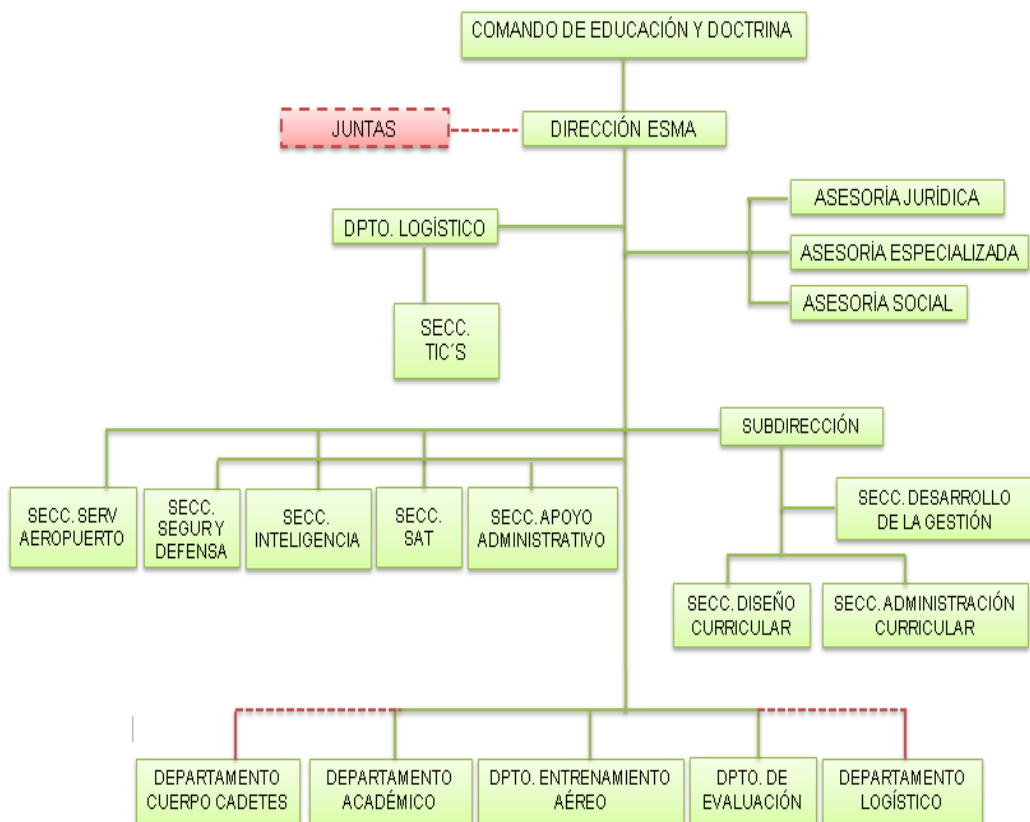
COMANDO DE EDUCACIÓN Y DOCTRINA

JUNTAS

DIRECCIÓN ESMA

DPTO. LOGÍSTICO

SECC. TIC´S

ASESORÍA JURÍDICA

ASESORÍA ESPECIALIZADA

ASESORÍA SOCIAL

SUBDIRECCIÓN

SECC. SERV AEROPUERTO

SECC. SEGUR Y DEFENSA

SECC. INTELIGENCIA

SECC. SAT

SECC. APOYO ADMINISTRATIVO

SECC. DESARROLLO DE LA GESTIÓN

SECC. DISEÑO CURRICULAR

SECC. ADMINISTRACIÓN CURRICULAR

DEPARTAMENTO CUERPO CADETES

DEPARTAMENTO ACADÉMICO

DPTO. ENTRENAMIENTO AÉREO

DPTO. DE EVALUACIÓN

DEPARTAMENTO LOGÍSTICO